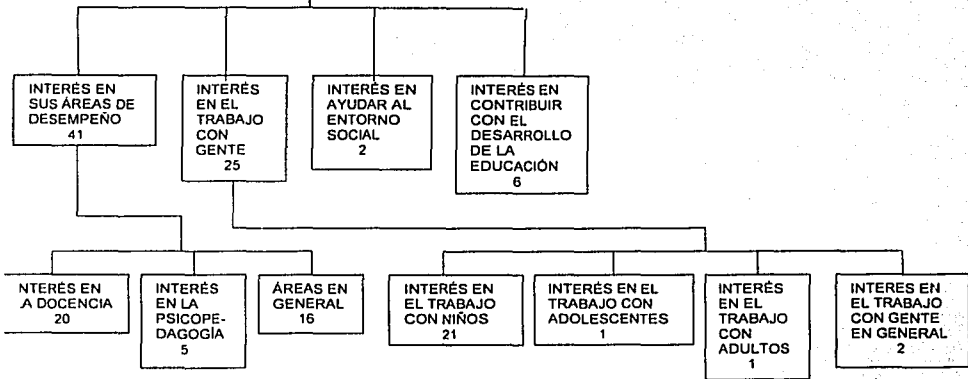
INTERÉS EN SUS ÁREAS DE DESEMPEÑO
41

INTERÉS EN EL TRABAJO CON GENTE
25

INTERÉS EN AYUDAR AL ENTORNO SOCIAL
2

INTERÉS EN CONTRIBUIR CON EL DESARROLLO DE LA EDUCACIÓN
6

NTERÉS EN A DOCENCIA
20

INTERÉS EN LA PSICOPEDAGOGÍA
5

ÁREAS EN GENERAL
16

INTERÉS EN EL TRABAJO CON NIÑOS
21

INTERÉS EN EL TRABAJO CON ADOLESCENTES
1

INTERÉS EN EL TRABAJO CON ADULTOS
1

INTERES EN EL TRABAJO CON GENTE EN GENERAL
2